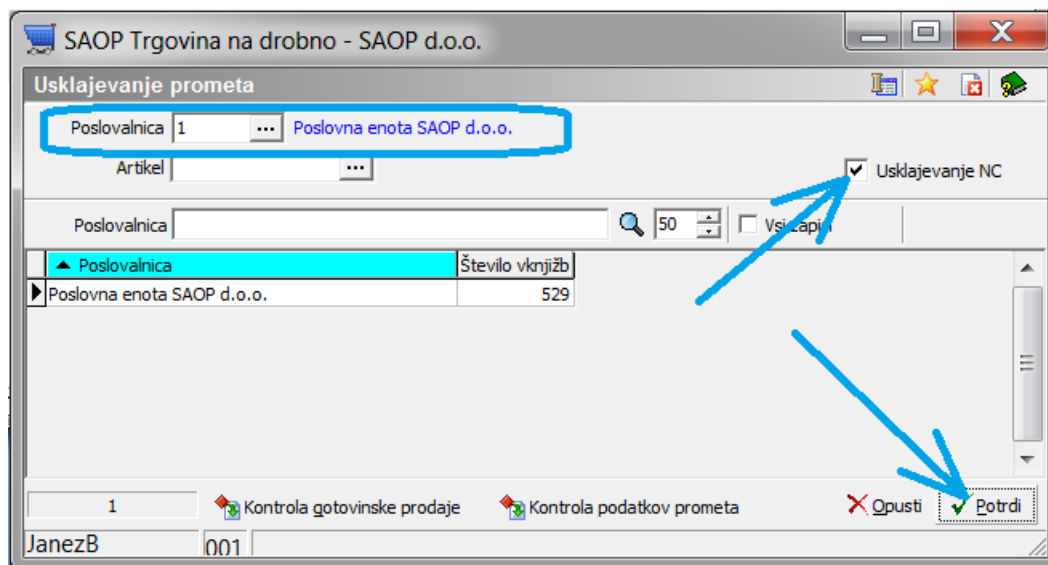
SAOP Trgovina na drobno - SAOP d.o.o.

Usklajevanje prometa

Poslovalnica 1 ... Poslovna enota SAOP d.o.o.

Artikel ...

Usklajevanje NC

Poslovalnica 50 Vsi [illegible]

| Poslovalnica | Število vknjižb |
|---|---|
| Poslovna enota SAOP d.o.o. | 529 |

1 Kontrola gotovinske prodaje Kontrola podatkov prometa Opusti Potrdi

JanezB 001